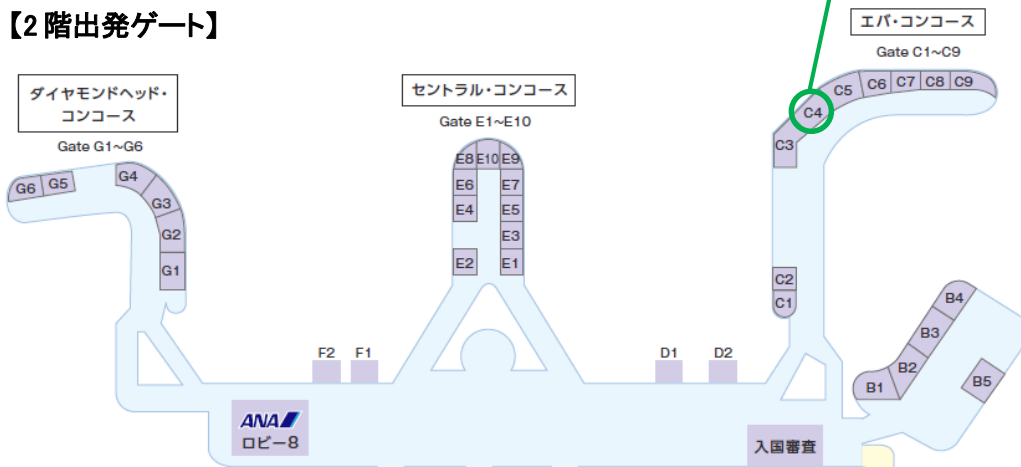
【2 階出発ゲート】

ダイヤモンドヘッド・コンコース
Gate G1~G6

セントラル・コンコース
Gate E1~E10

エバ・コンコース
Gate C1~C9

G6 G5 G4 G3 G2 G1

E8 E10 E9 E6 E7 E4 E5 E3 E2 E1

C5 C6 C7 C8 C9 C4 C3 C2 C1

B4 B3 B2 B1 B5

F2 F1 D1 D2

ANA
ロビー8

入国審査